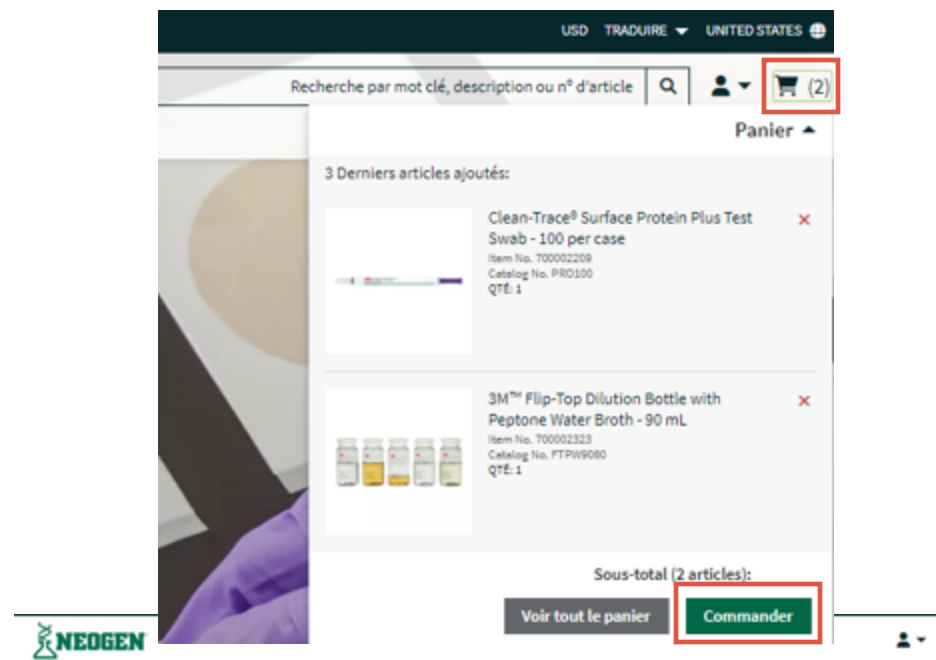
USD TRADUIRE UNITED STATES

Recherche par mot clé, description ou n° d'article

(2)

Panier

3 Derniers articles ajoutés:

Clean-Trace® Surface Protein Plus Test Swab - 100 per case
Item No. 700002209
Catalog No. PRO100
QTÉ: 1

3M™ Flip-Top Dilution Bottle with Peptone Water Broth - 90 mL
Item No. 700002323
Catalog No. FTPW9060
QTÉ: 1

Sous-total (2 articles):

Voir tout le panier

Commander

NEOGEN